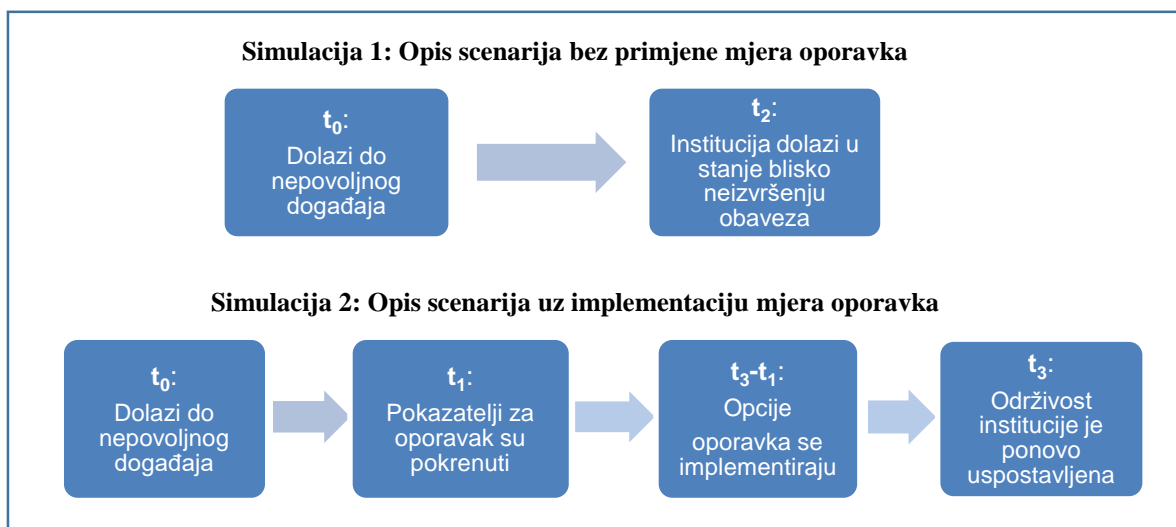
Simulacija 1: Opis scenarija bez primjene mjera oporavka

$t_0$:
Dolazi do nepovoljnog događaja

$t_2$:
Institucija dolazi u stanje blisko neizvršenju obaveza

Simulacija 2: Opis scenarija uz implementaciju mjera oporavka

$t_0$:
Dolazi do nepovoljnog događaja

$t_1$:
Pokazatelji za oporavak su pokrenuti

$t_3$-$t_1$:
Opcije oporavka se implementiraju

$t_3$:
Održivost institucije je ponovo uspostavljena